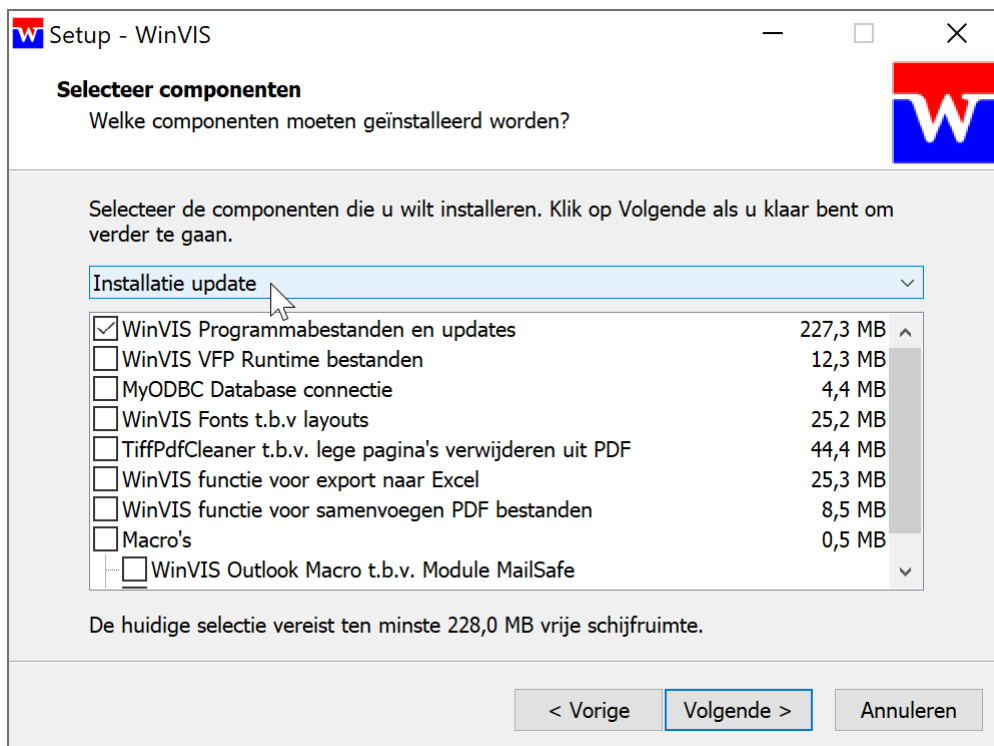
Setup - WinVIS

Selecteer componenten
Welke componenten moeten geïnstalleerd worden?

Selecteer de componenten die u wilt installeren. Klik op Volgende als u klaar bent om verder te gaan.

Installatie update

| | |
|---|---|
| WinVIS Programmabestanden en updates | 227,3 MB |
| WinVIS VFP Runtime bestanden | 12,3 MB |
| MyODBC Database connectie | 4,4 MB |
| WinVIS Fonts t.b.v layouts | 25,2 MB |
| TiffPdfCleaner t.b.v. lege pagina's verwijderen uit PDF | 44,4 MB |
| WinVIS functie voor export naar Excel | 25,3 MB |
| WinVIS functie voor samenvoegen PDF bestanden | 8,5 MB |
| Macro's | 0,5 MB |
| WinVIS Outlook Macro t.b.v. Module MailSafe | |

De huidige selectie vereist ten minste 228,0 MB vrije schijfruimte.

< Vorige
Volgende >
Annuleren